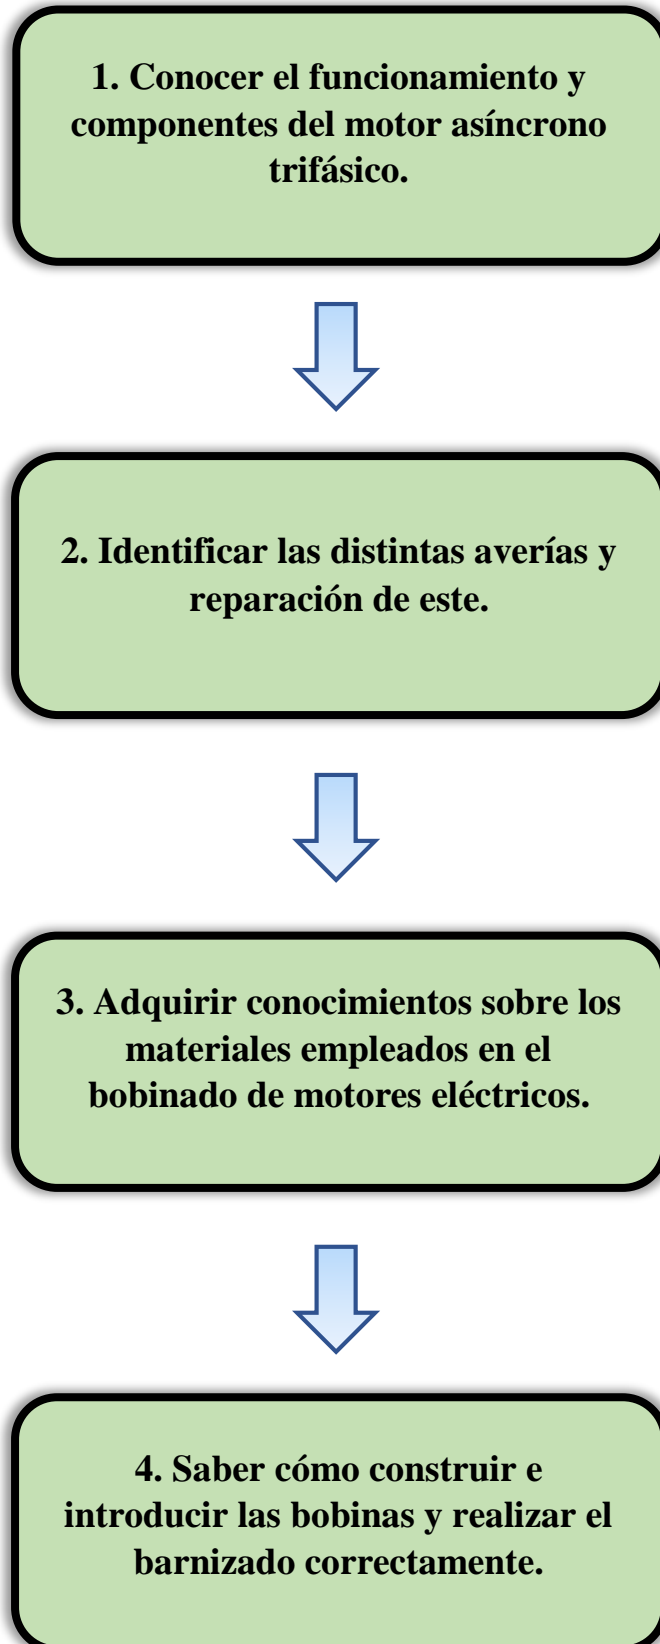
1. Conocer el funcionamiento y componentes del motor asíncrono trifásico.

2. Identificar las distintas averías y reparación de este.

3. Adquirir conocimientos sobre los materiales empleados en el bobinado de motores eléctricos.

4. Saber cómo construir e introducir las bobinas y realizar el barnizado correctamente.